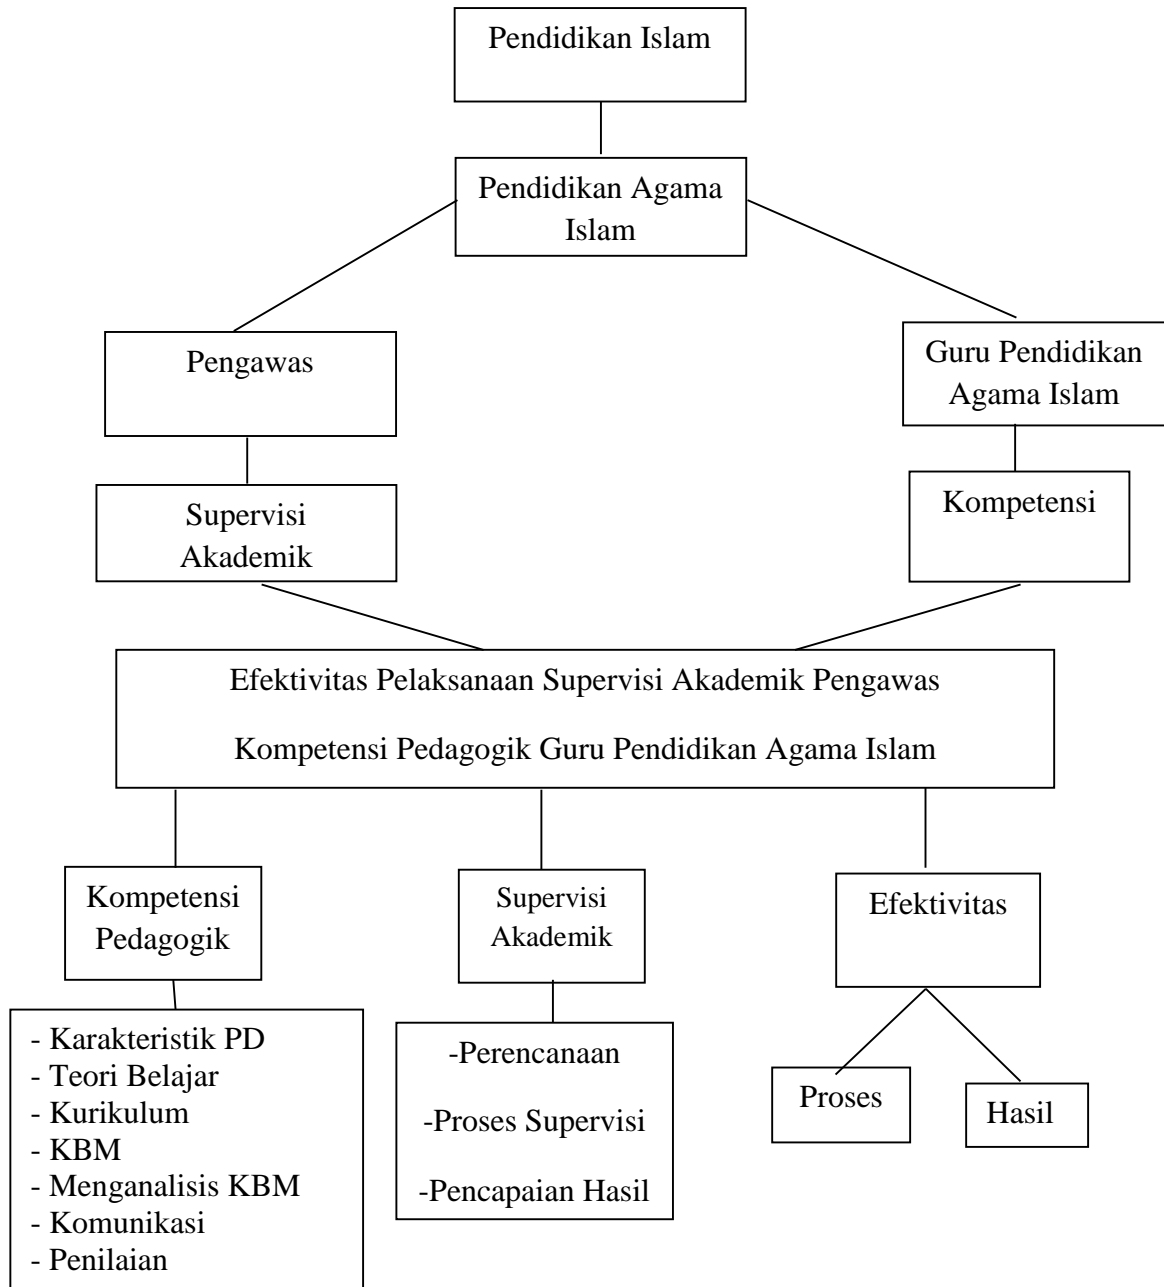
Pendidikan Islam

Pendidikan Agama Islam

Pengawas

Guru Pendidikan Agama Islam

Supervisi Akademik

Kompetensi

Efektivitas Pelaksanaan Supervisi Akademik Pengawas

Kompetensi Pedagogik Guru Pendidikan Agama Islam

Kompetensi Pedagogik

Supervisi Akademik

Efektivitas

- Karakteristik PD
- Teori Belajar
- Kurikulum
- KBM
- Menganalisis KBM
- Komunikasi
- Penilaian

-Perencanaan

-Proses Supervisi

-Pencapaian Hasil

Proses

Hasil